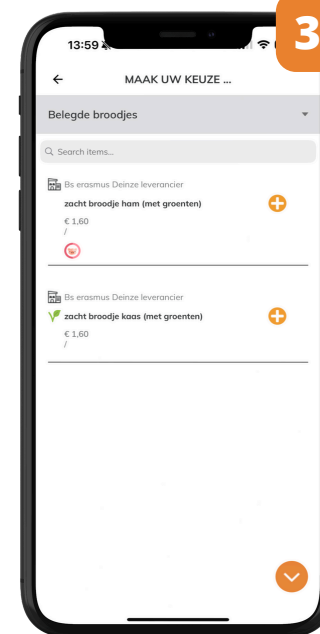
13:59

3

MAAK UW KEUZE ...

Belegde broodjes

Search items...

Bs erasmus Deinze leverancier

zacht broodje ham (met groenten)

€ 1,60

/

Bs erasmus Deinze leverancier

zacht broodje kaas (met groenten)

€ 1,60

/